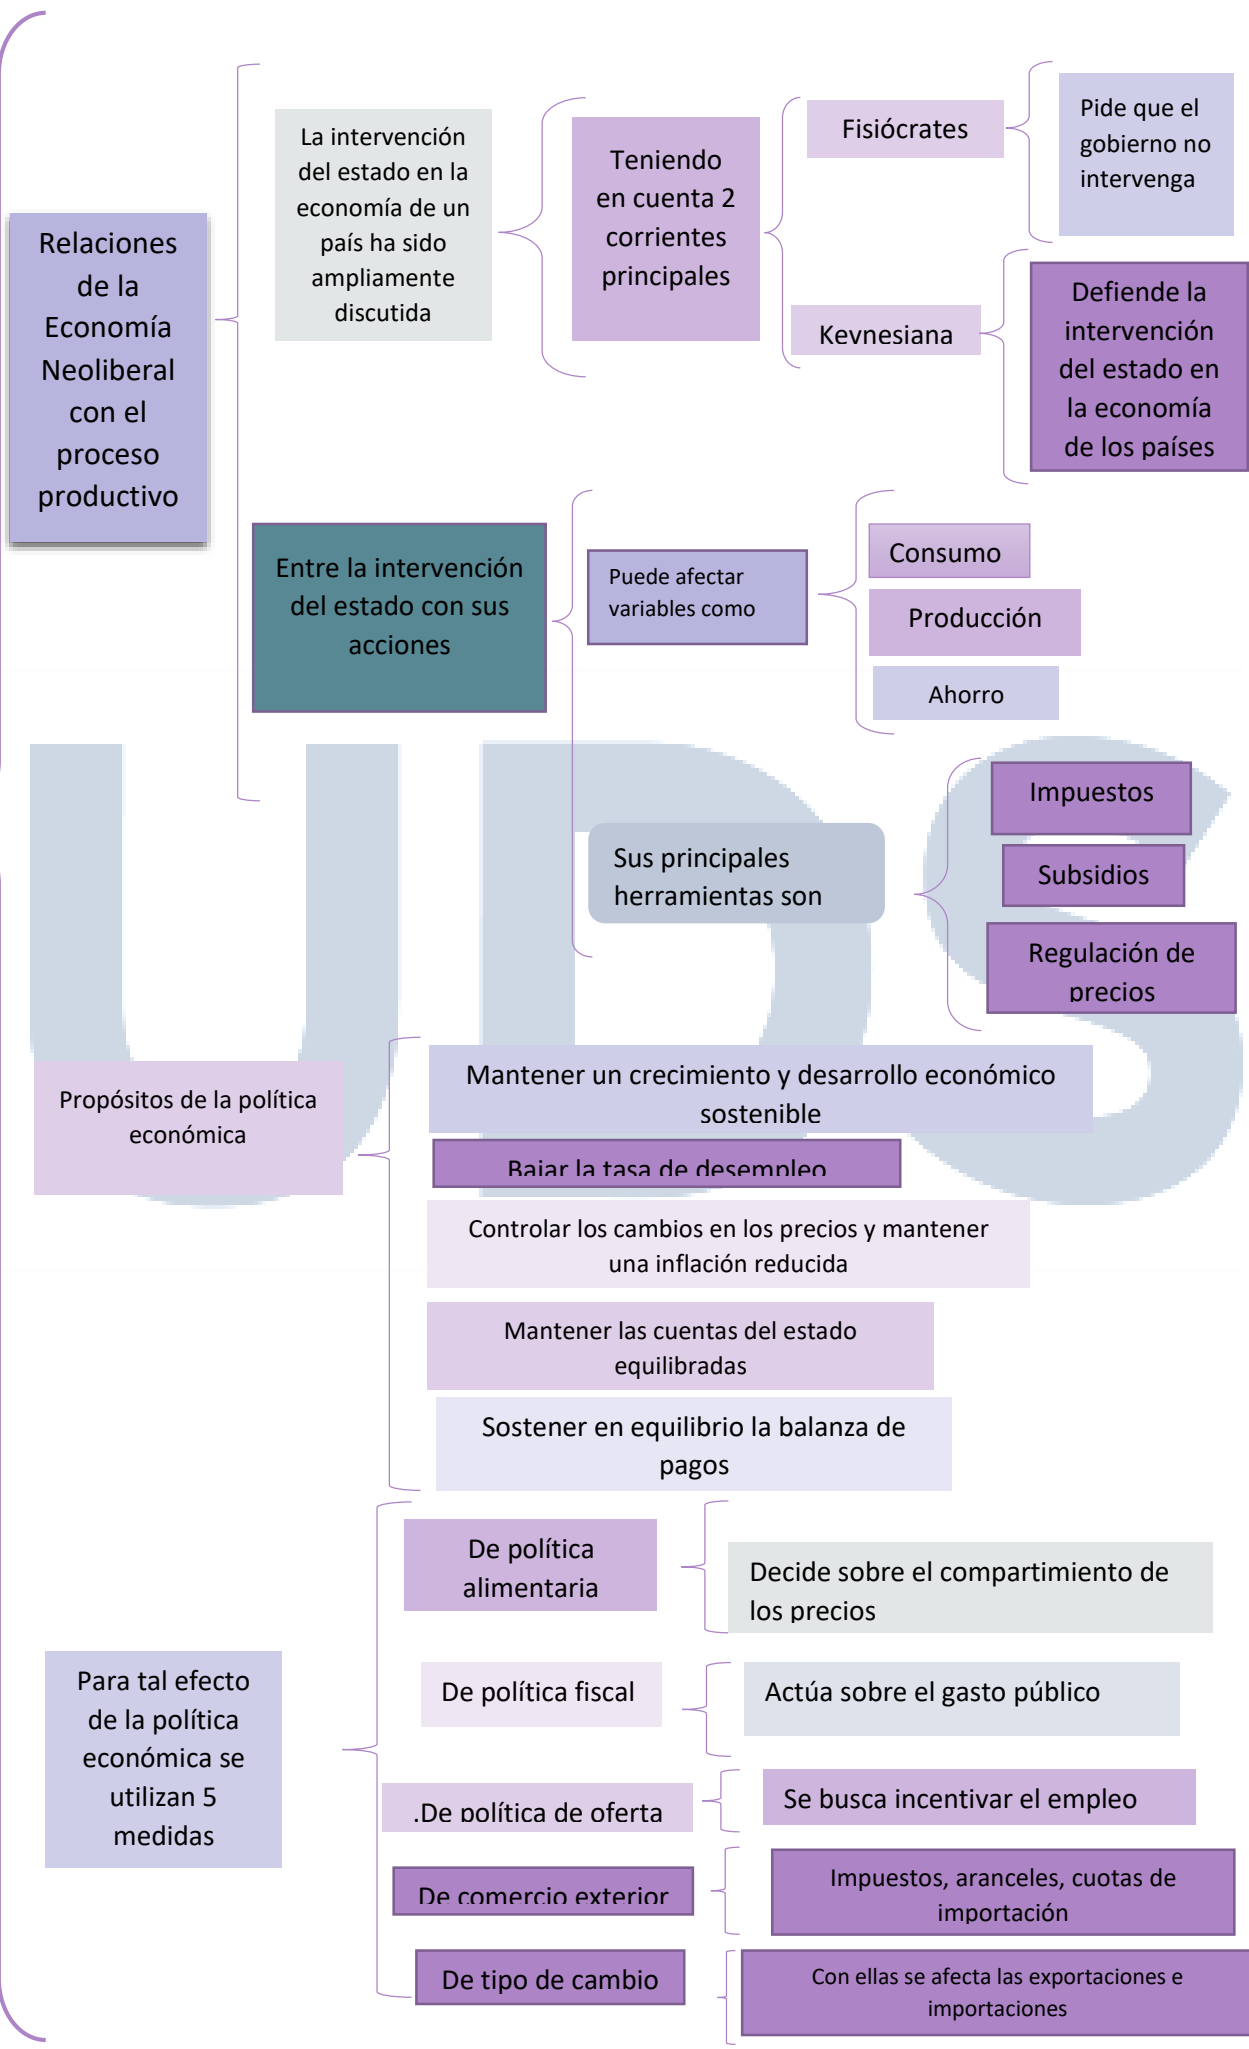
Relaciones de la Economía Neoliberal con el proceso productivo

La intervención del estado en la economía de un país ha sido ampliamente discutida

Teniendo en cuenta 2 corrientes principales

Fisiócrates

Pide que el gobierno no intervenga

Keynesiana

Defiende la intervención del estado en la economía de los países

Entre la intervención del estado con sus acciones

Puede afectar variables como

Consumo

Producción

Ahorro

Sus principales herramientas son

Impuestos

Subsidios

Regulación de precios

Propósitos de la política económica

Mantener un crecimiento y desarrollo económico sostenible

Bajar la tasa de desempleo

Controlar los cambios en los precios y mantener una inflación reducida

Mantener las cuentas del estado equilibradas

Sostener en equilibrio la balanza de pagos

Para tal efecto de la política económica se utilizan 5 medidas

De política alimentaria

Decide sobre el compartimiento de los precios

De política fiscal

Actúa sobre el gasto público

.De política de oferta

Se busca incentivar el empleo

De comercio exterior

Impuestos, aranceles, cuotas de importación

De tipo de cambio

Con ellas se afecta las exportaciones e importaciones